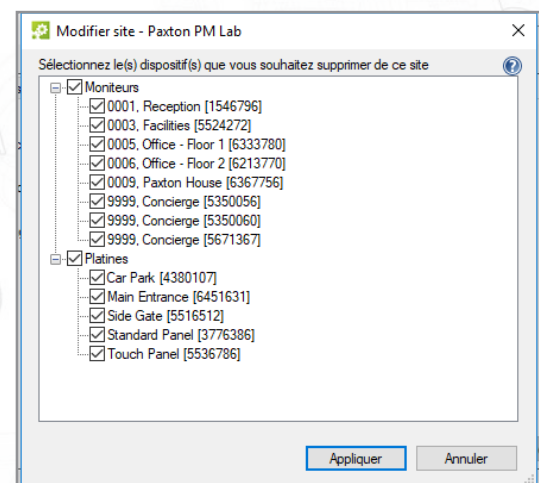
Modifier site - Paxton PM Lab

Sélectionnez le(s) dispositif(s) que vous souhaitez supprimer de ce site

Moniteurs
0001, Reception [1546796]
0003, Facilities [5524272]
0005, Office - Floor 1 [6333780]
0006, Office - Floor 2 [6213770]
0009, Paxton House [6367756]
9999, Concierge [5350056]
9999, Concierge [5350060]
9999, Concierge [5671367]
Platines
Car Park [4380107]
Main Entrance [6451631]
Side Gate [5516512]
Standard Panel [3776386]
Touch Panel [5536786]

Appliquer
Annuler